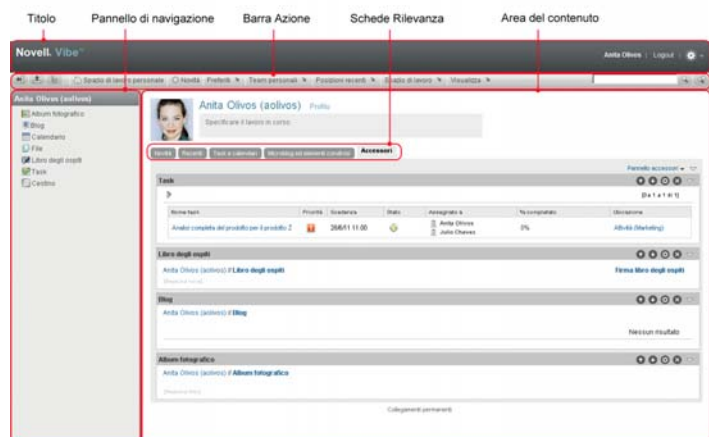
Titolo Pannello di navigazione Barra Azione Schede Rilevanza Area del contenuto

Novell. Vibe

Anita Olivos | Logout

Spazio di lavoro personale Novità Preferiti Team personali Posizioni recenti Spazio di lavoro Visualizza

Anita Olivos (aolivos)

Album fotografico
Blog
Calendario
File
Libro degli ospiti
Task
Cestino

Anita Olivos (aolivos) Profilo

Specificare il lavoro in corso

Novità Recenti Task e calendari Microblog ed elementi condivisi Accessori

Pannello accessori

Task

[da 1 a 1 di 1]

| Nome task | Priorità | Scadenza | Stato | Assegnato a | % completato | Ubicazione |
|---|---|---|---|---|---|---|
| Analisi completa del prodotto per il prodotto Z | ! | 26/6/11 11.00 | | Anita Olivos Julio Chavez | 0% | Attività (Marketing) |

Libro degli ospiti

Anita Olivos (aolivos) // Libro degli ospiti

Firma libro degli ospiti

Blog

Anita Olivos (aolivos) // Blog

Nessun risultato

Album fotografico

Anita Olivos (aolivos) // Album fotografico

Collegamenti permanenti